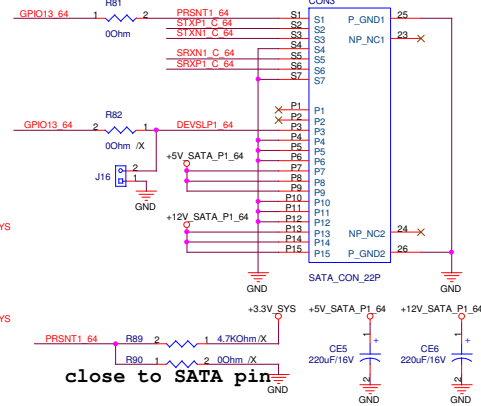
GPIO13_64
R81
1
2
0Ohm
PRSNT1_64
STXP1_C_64
STXN1_C_64
SRXN1_C_64
SRXP1_C_64
S1
S2
S3
S4
S5
S6
S7
CON3
S1
S2
S3
S4
S5
S6
S7
P_GND1
25
NP_NC1
23
GPIO13_64
R82
2
1
0Ohm /X
DEVSLP1_64
P1
P2
P3
P4
P5
P6
P7
P8
P9
P10
P11
P12
P13
P14
P15
P1
P2
P3
P4
P5
P6
P7
P8
P9
P10
P11
P12
P13
P14
P15
+5V_SATA_P1_64
J16
1
2
GND
+12V_SATA_P1_64
NP_NC2
24
P_GND2
26
SATA_CON_22P
YS
YS
+3.3V_SYS
+5V_SATA_P1_64
+12V_SATA_P1_64
PRSNT1_64
R89
2
1
4.7KOhm /X
R90
1
2
0Ohm /X
close to SATA pin
GND
CE5
220uF/16V
CE6
220uF/16V
1
2
1
2
GND
GND